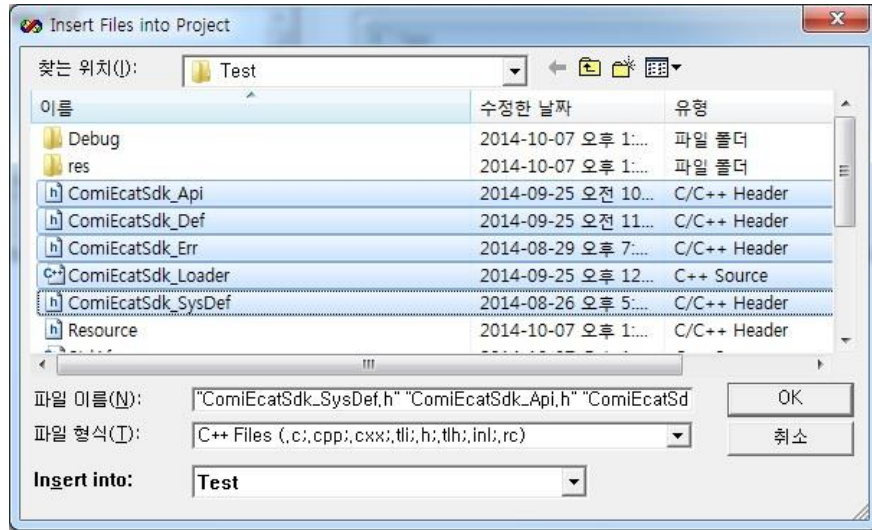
Insert Files into Project

찾는 위치(I): Test

| 이름 | 수정한 날짜 | 유형 |
|---|---|---|
| Debug | 2014-10-07 오후 1:... | 파일 폴더 |
| res | 2014-10-07 오후 1:... | 파일 폴더 |
| ComiEcatSdk_Api | 2014-09-25 오전 10... | C/C++ Header |
| ComiEcatSdk_Def | 2014-09-25 오전 11... | C/C++ Header |
| ComiEcatSdk_Err | 2014-08-29 오후 7:... | C/C++ Header |
| ComiEcatSdk_Loader | 2014-09-25 오후 12... | C++ Source |
| ComiEcatSdk_SysDef | 2014-08-26 오후 5:... | C/C++ Header |
| Resource | 2014-10-07 오후 1:... | C/C++ Header |

파일 이름(N): "ComiEcatSdk_SysDef.h" "ComiEcatSdk_Api.h" "ComiEcatSd

OK

파일 형식(T): C++ Files (.c;.cpp;.cxx;.tli;.h;.tlh;.inl;.rc)

취소

Insert into: Test